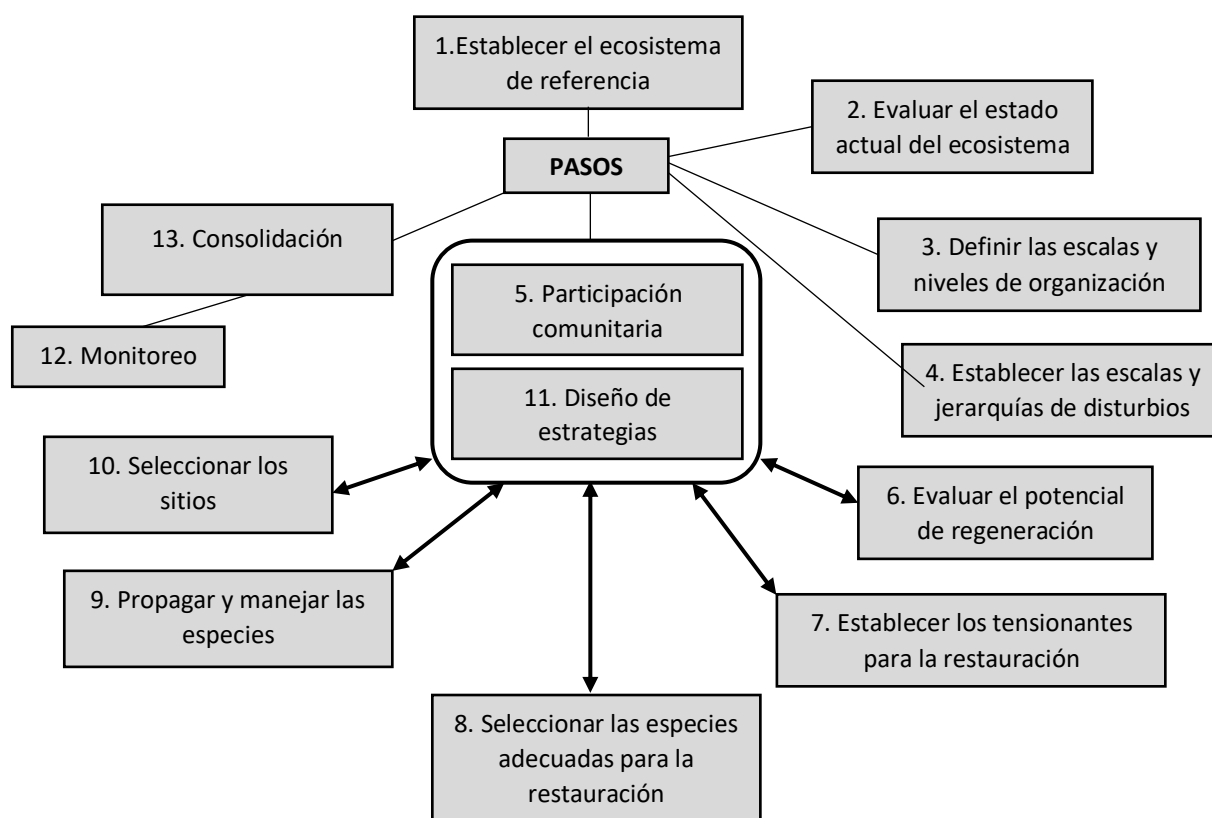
1.Establecer el ecosistema de referencia

2. Evaluar el estado actual del ecosistema

PASOS

13. Consolidación

3. Definir las escalas y niveles de organización

5. Participación comunitaria

12. Monitoreo

4. Establecer las escalas y jerarquías de disturbios

11. Diseño de estrategias

10. Seleccionar los sitios

6. Evaluar el potencial de regeneración

9. Propagar y manejar las especies

7. Establecer los tensionantes para la restauración

8. Seleccionar las especies adecuadas para la restauración